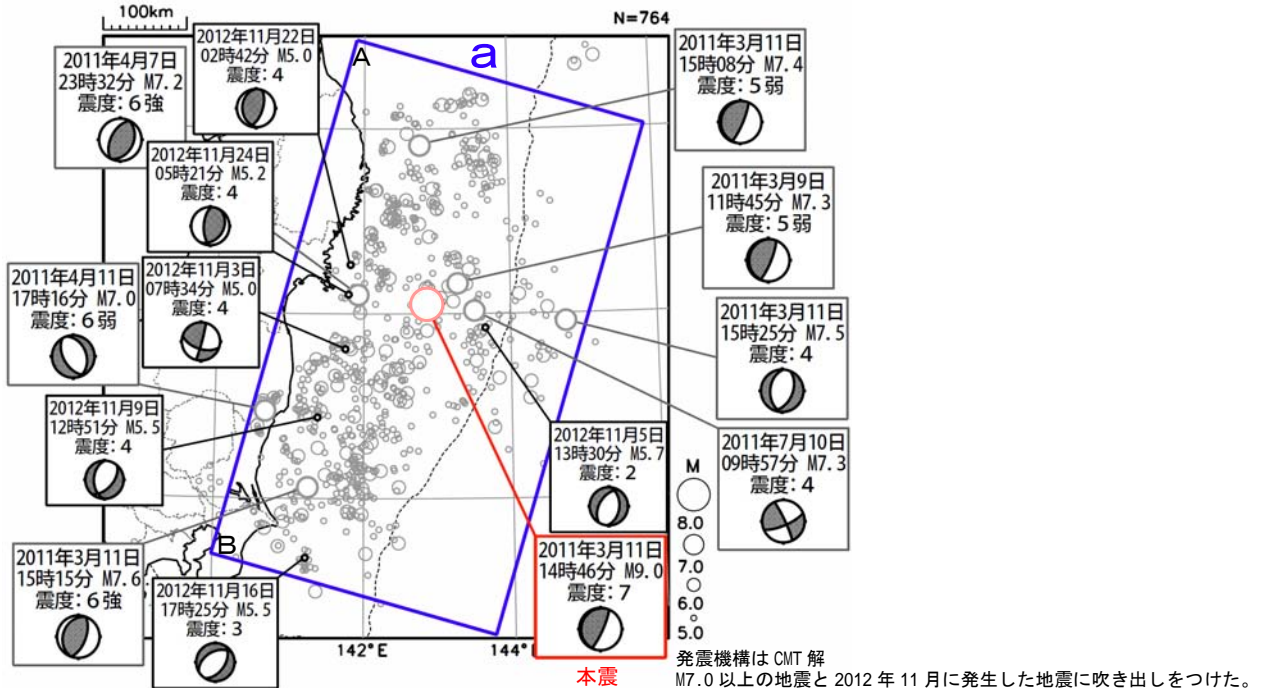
100km

N=764

a

A

B

2011年4月7日
23時32分 M7.2
震度：6強

2012年11月22日
02時42分 M5.0
震度：4

2012年11月24日
05時21分 M5.2
震度：4

2011年4月11日
17時16分 M7.0
震度：6弱

2012年11月3日
07時34分 M5.0
震度：4

2012年11月9日
12時51分 M5.5
震度：4

2011年3月11日
15時15分 M7.6
震度：6強

2012年11月16日
17時25分 M5.5
震度：3

2011年3月11日
15時08分 M7.4
震度：5弱

2011年3月9日
11時45分 M7.3
震度：5弱

2011年3月11日
15時25分 M7.5
震度：4

2011年7月10日
09時57分 M7.3
震度：4

2012年11月5日
13時30分 M5.7
震度：2

2011年3月11日
14時46分 M9.0
震度：7

本震

M
8.0
7.0
6.0
5.0

142°E
144°E

発震機構はCMT解
M7.0以上の地震と2012年11月に発生した地震に吹き出しをつけた。